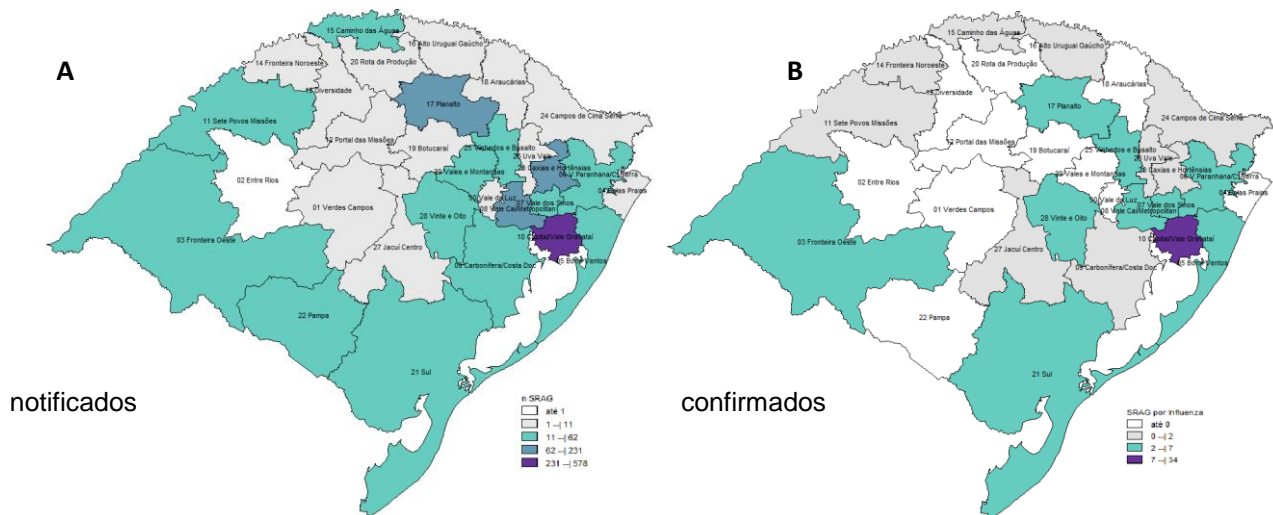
A

15 Caminho das Águas
16 Alto Uruguai Gaúcho
14 Fronteira Noroeste
20 Rota da Produção
18 Araucárias
13 Diversidade
17 Planalto
11 Sete Povos Missões
24 Campos de Cima da Serra
12 Portal das Missões
19 Botucaraí
25 Vinhedos e Basalto
26 Uva Vale
23 Caxias e Hortênsias
29 Vales e Montanhas
04 Paranhana/Litoral
02 Entre Rios
04 Belas Praias
30 Vale da Luz
07 Vale dos Sinos
01 Verdes Campos
28 Vinte e Oito
08 Vale Cai/Metropolitan
10 Capital/Vale Gravataí
03 Fronteira Oeste
27 Jacuí Centro
09 Carbonífera/Costa Doce
05 Bons Ventos
22 Pampa
21 Sul

notificados

n SRAG
até 1
1 —| 11
11 —| 62
62 —| 231
231 —| 578

B

15 Caminho das Águas
16 Alto Uruguai Gaúcho
14 Fronteira Noroeste
20 Rota da Produção
18 Araucárias
13 Diversidade
17 Planalto
11 Sete Povos Missões
24 Campos de Cima da Serra
12 Portal das Missões
19 Botucaraí
25 Vinhedos e Basalto
26 Uva Vale
23 Caxias e Hortênsias
29 Vales e Montanhas
04 Paranhana/Litoral
02 Entre Rios
04 Belas Praias
07 Vale dos Sinos
01 Verdes Campos
28 Vinte e Oito
08 Vale Cai/Metropolitan
10 Capital/Vale Gravataí
03 Fronteira Oeste
27 Jacuí Centro
09 Carbonífera/Costa Doce
05 Bons Ventos
22 Pampa
21 Sul

confirmados

SRAG por Influenza
até 0
0 —| 2
2 —| 7
7 —| 34